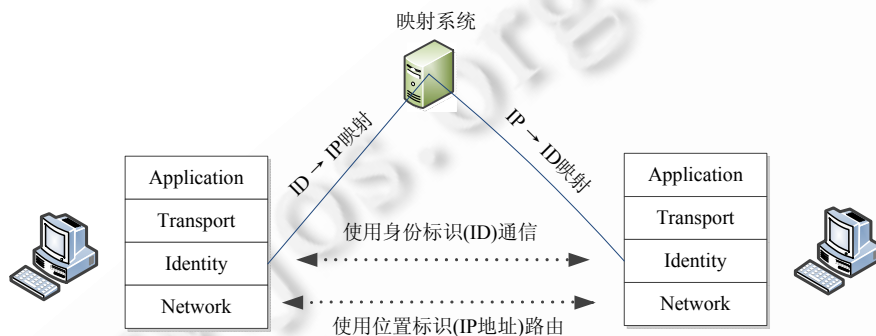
映射系统

ID → IP映射

IP → ID映射

| Application |
|---|
| Transport |
| Identity |
| Network |

使用身份标识(ID)通信

使用位置标识(IP地址)路由

| Application |
|---|
| Transport |
| Identity |
| Network |